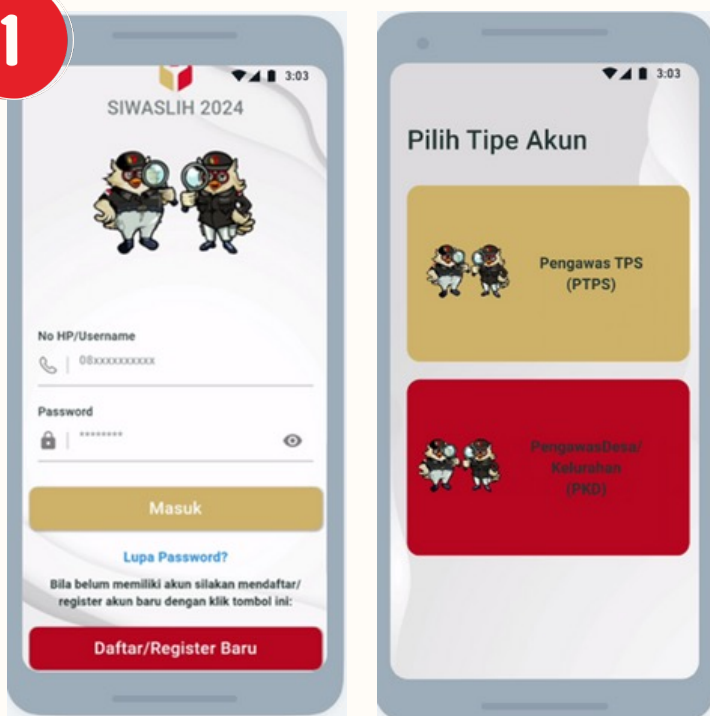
1

3:03

SIWASLIH 2024

No HP/Username

08xxxxxxxxxx

Password

********

Masuk

Lupa Password?

Bila belum memiliki akun silakan mendaftar/ register akun baru dengan klik tombol ini:

Daftar/Register Baru

3:03

Pilih Tipe Akun

Pengawas TPS (PTPS)

PengawasDesa/ Kelurahan (PKD)